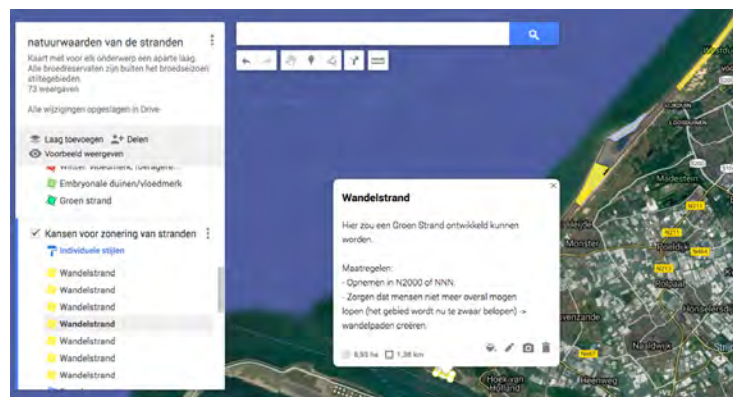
natuurwaarden van de stranden

Kaart met voor elk onderwerp een aparte laag. Alle broedreservaten zijn buiten het broedseizoen stiltegebieden.
73 weergaven

Alle wijzigingen opgeslagen in Drive

Laag toevoegen
Delen
Voorbeeld weergeven

Winter: vloedmerk, foerageren
Embryonale duinen/vloedmerk
Groen strand

Kansen voor zonering van stranden
Individuele stijlen
Wandelstrand
Wandelstrand
Wandelstrand
Wandelstrand
Wandelstrand
Wandelstrand
Wandelstrand

Wandelstrand

Hier zou een Groen Strand ontwikkeld kunnen worden.

Maatregelen:
- Opnemen in N2000 of NNN.
- Zorgen dat mensen niet meer overal mogen lopen (het gebied wordt nu te zwaar belopen) -> wandelpaden creëren.

8,93 ha
1,36 km

Westdu
Madestein
Monster
N211
N211
N211
Poeldijk
N213
N464
Rolpaal
Honselersdijk
Naaldwijk
N467
Hoek van Holland
Heenweg